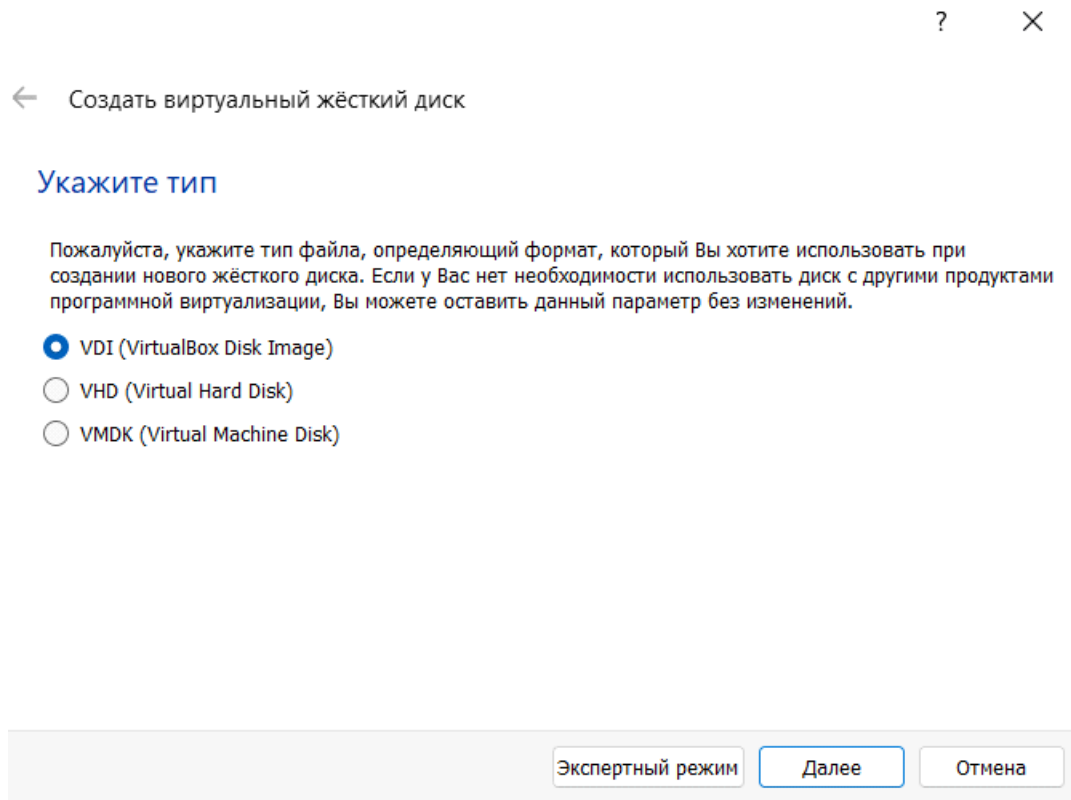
? ×

← Создать виртуальный жёсткий диск

Укажите тип

Пожалуйста, укажите тип файла, определяющий формат, который Вы хотите использовать при создании нового жёсткого диска. Если у Вас нет необходимости использовать диск с другими продуктами программной виртуализации, Вы можете оставить данный параметр без изменений.

VDI (VirtualBox Disk Image)

VHD (Virtual Hard Disk)

VMDK (Virtual Machine Disk)

Экспертный режим | Далее | Отмена